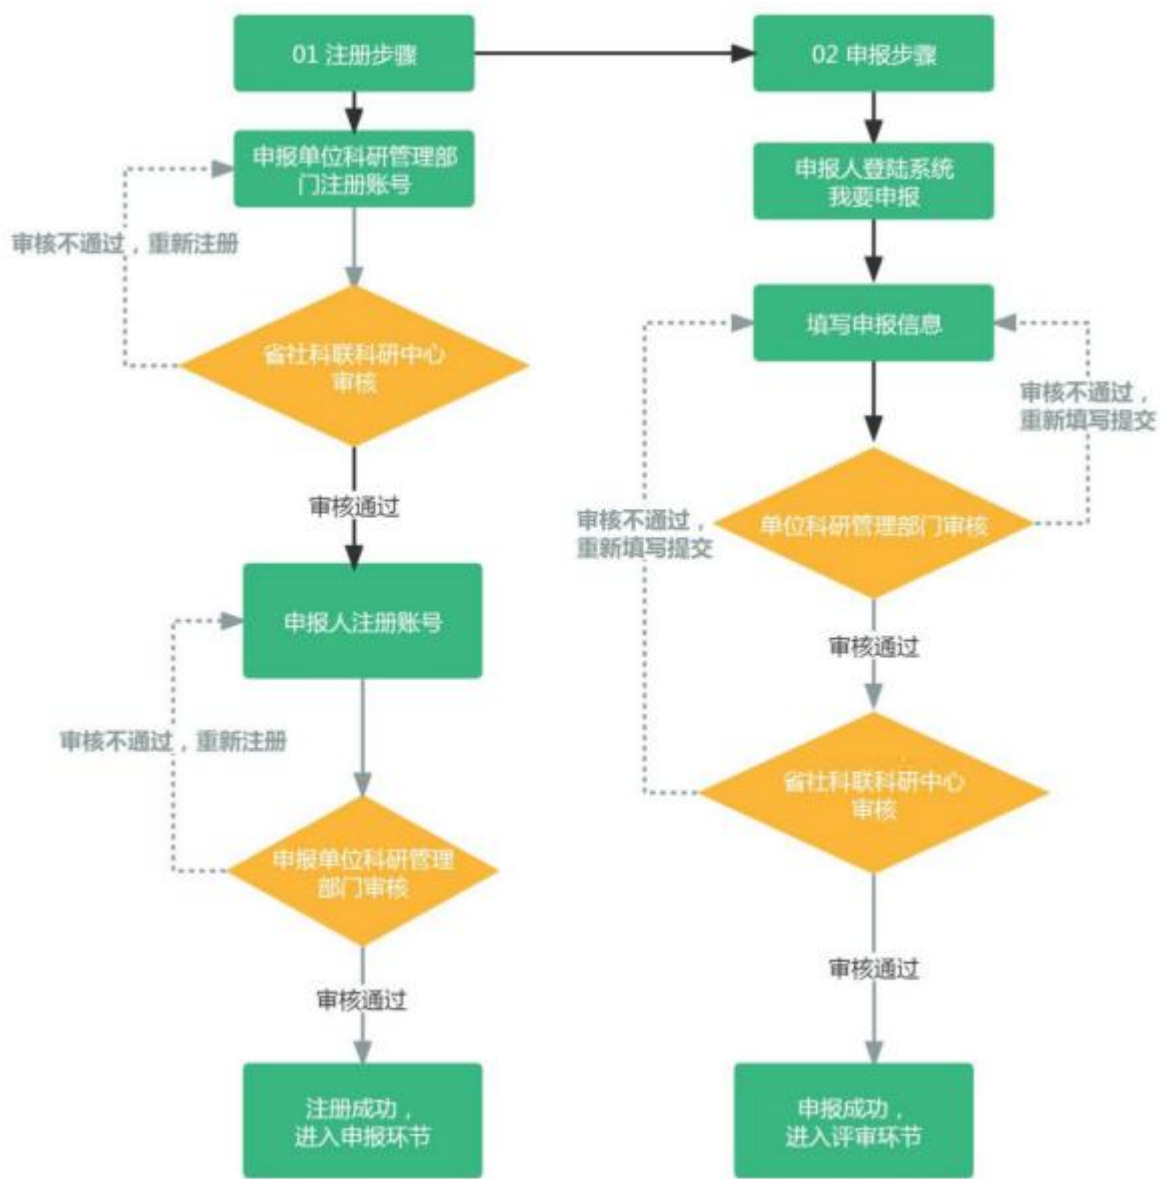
01 注册步骤

申报单位科研管理部门注册账号

审核不通过，重新注册

省社科联科研中心审核

审核通过

申报人注册账号

审核不通过，重新注册

申报单位科研管理部门审核

审核通过

注册成功，进入申报环节

02 申报步骤

申报人登陆系统我要申报

填写申报信息

审核不通过，重新填写提交

单位科研管理部门审核

审核不通过，重新填写提交

审核通过

省社科联科研中心审核

审核通过

申报成功，进入评审环节